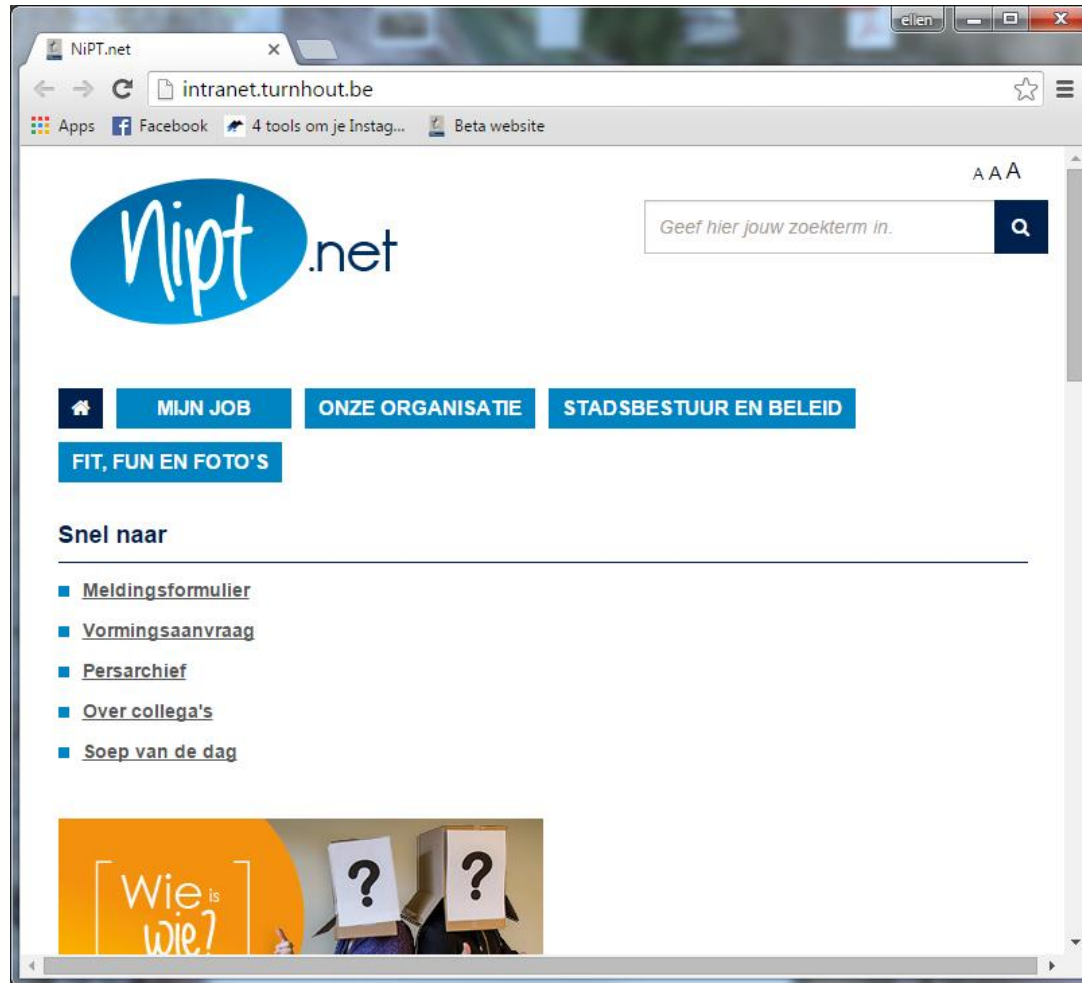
ellen

NiPT.net ×

intranet.turnhout.be

Apps Facebook 4 tools om je Instag... Beta website

A A A

Nipt.net

Geef hier jouw zoekterm in.

MIJN JOB ONZE ORGANISATIE STADSBESTUUR EN BELEID

FIT, FUN EN FOTO'S

Snel naar

Meldingsformulier

Vormingsaanvraag

Persarchief

Over collega's

Soep van de dag

Wie is wie?

?

?